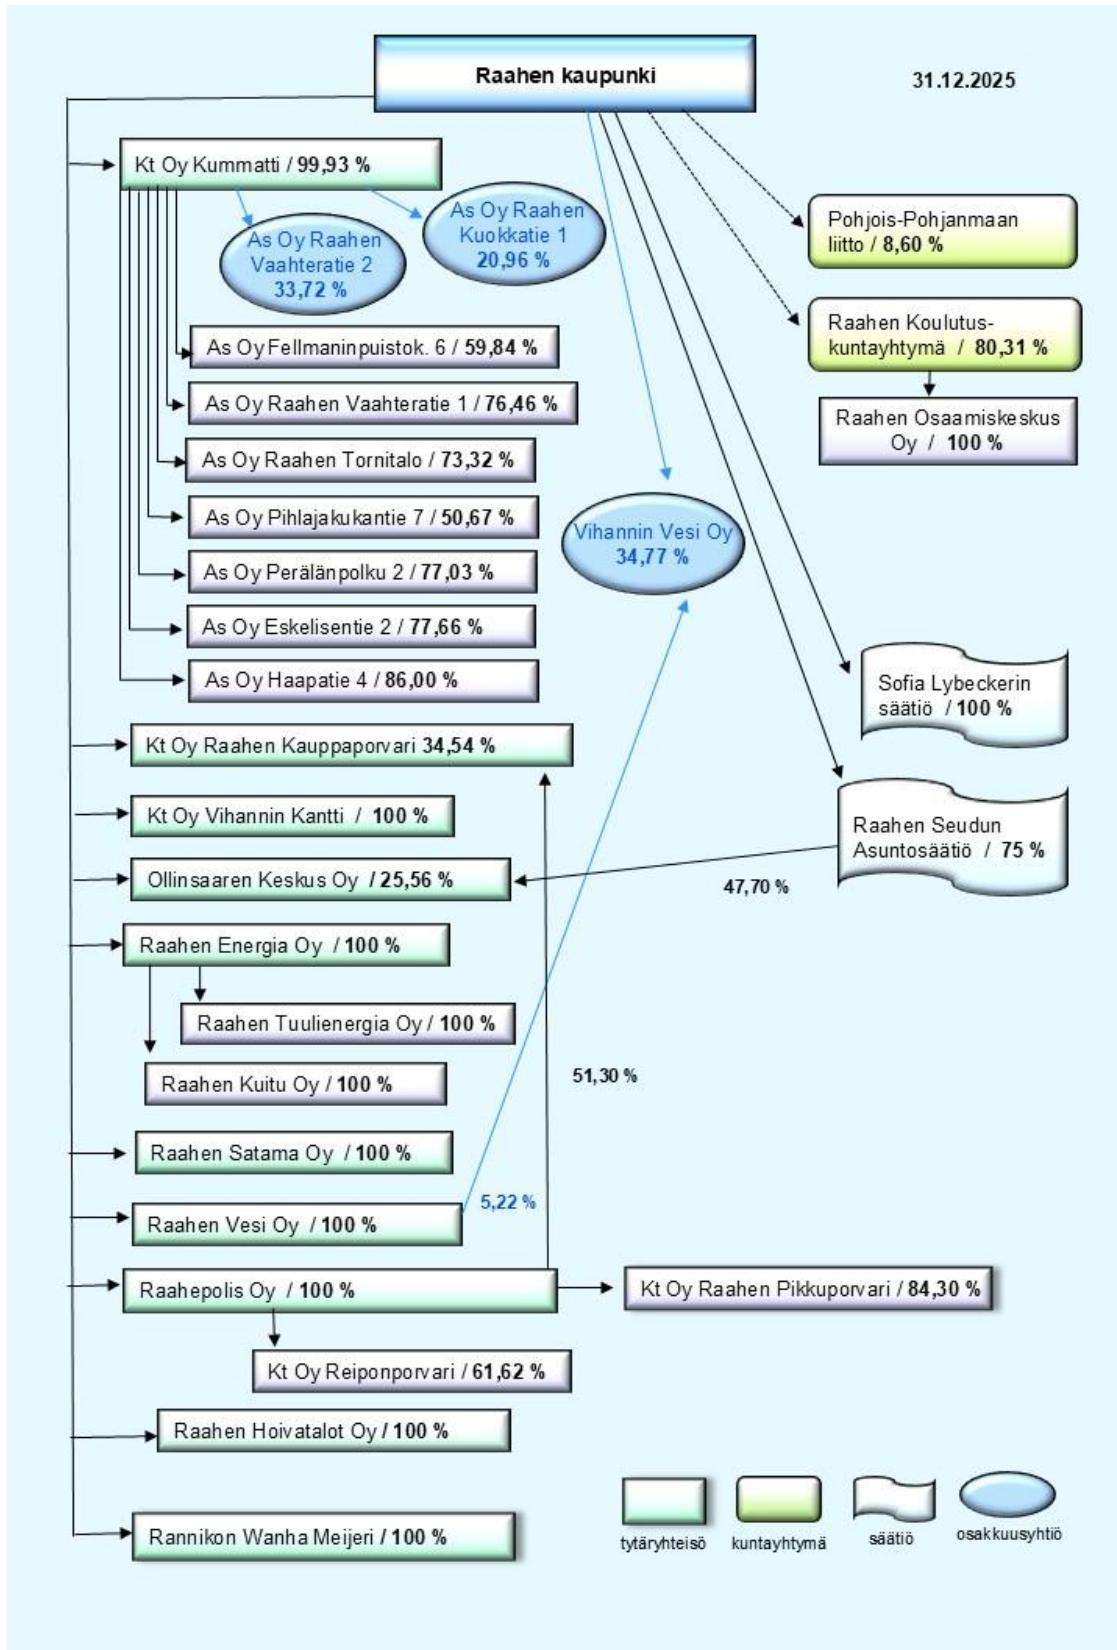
Raahen kaupunki

31.12.2025

Kt Oy Kummatti / 99,93 %

As Oy Raahen Vaahteratie 2 33,72 %

As Oy Raahen Kuokkatie 1 20,96 %

As Oy Fellmaninpuistok. 6 / 59,84 %

As Oy Raahen Vaahteratie 1 / 76,46 %

As Oy Raahen Tornitalo / 73,32 %

As Oy Pihlajakukantie 7 / 50,67 %

As Oy Perälänpolku 2 / 77,03 %

As Oy Eskelisentie 2 / 77,66 %

As Oy Haapatie 4 / 86,00 %

Pohjois-Pohjanmaan liitto / 8,60 %

Raahen Koulutus-kuntayhtymä / 80,31 %

Raahen Osaamiskeskus Oy / 100 %

Vihannin Vesi Oy 34,77 %

Sofia Lybeckerin säätiö / 100 %

Kt Oy Raahen Kauppaporvari 34,54 %

Kt Oy Vihannin Kantti / 100 %

Raahen Seudun Asuntosäätiö / 75 %

Ollinsaaren Keskus Oy / 25,56 %

47,70 %

Raahen Energia Oy / 100 %

Raahen Tuulienergia Oy / 100 %

Raahen Kuitu Oy / 100 %

51,30 %

Raahen Satama Oy / 100 %

5,22 %

Raahen Vesi Oy / 100 %

Raahepolis Oy / 100 %

Kt Oy Raahen Pikkuporvari / 84,30 %

Kt Oy Reiponporvari / 61,62 %

Raahen Hoivatalot Oy / 100 %

Rannikon Wanha Meijeri / 100 %

tytäryhteisö

kuntayhtymä

säätiö

osakkuusyhtiö